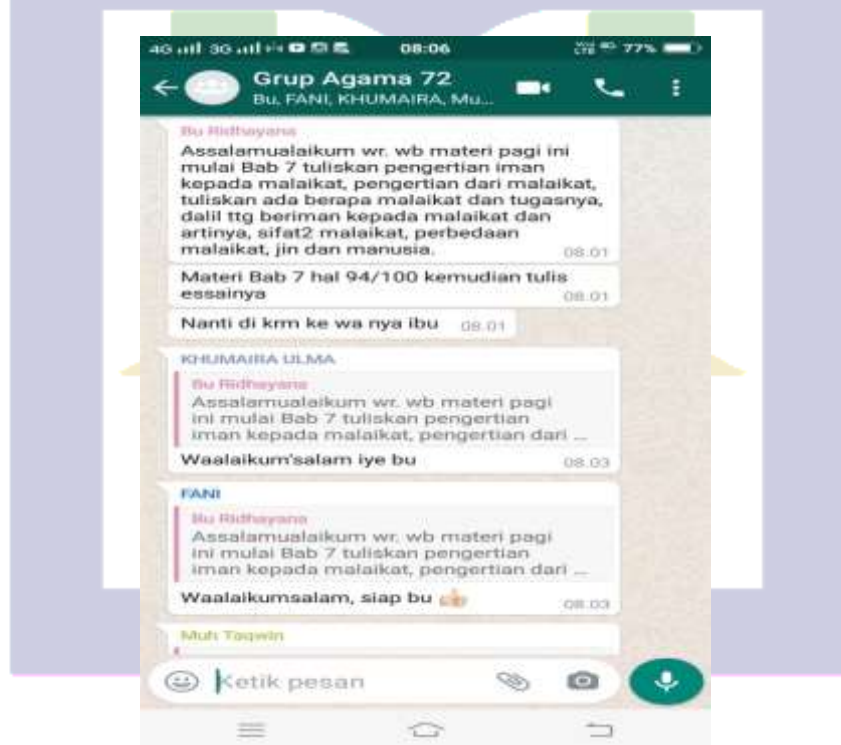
4G 3G 08:06 77%

Grup Agama 72
Bu, FANI, KHUMAIRA, Mu...

Bu Ridhayana
Assalamualaikum wr. wb materi pagi ini mulai Bab 7 tuliskan pengertian iman kepada malaikat, pengertian dari malaikat, tuliskan ada berapa malaikat dan tugasnya, dalil ttg beriman kepada malaikat dan artinya, sifat2 malaikat, perbedaan malaikat, jin dan manusia. 08.01

Materi Bab 7 hal 94/100 kemudian tulis essainya 08.01

Nanti di krm ke wa nya ibu 08.01

KHUMAIRA ULMA
Bu Ridhayana
Assalamualaikum wr. wb materi pagi ini mulai Bab 7 tuliskan pengertian iman kepada malaikat, pengertian dari ...
Waalaikum'salam iye bu 08.03

FANI
Bu Ridhayana
Assalamualaikum wr. wb materi pagi ini mulai Bab 7 tuliskan pengertian iman kepada malaikat, pengertian dari ...
Waalaikumsalam, siap bu 👍 08.03

Muh Taqwin

Ketik pesan